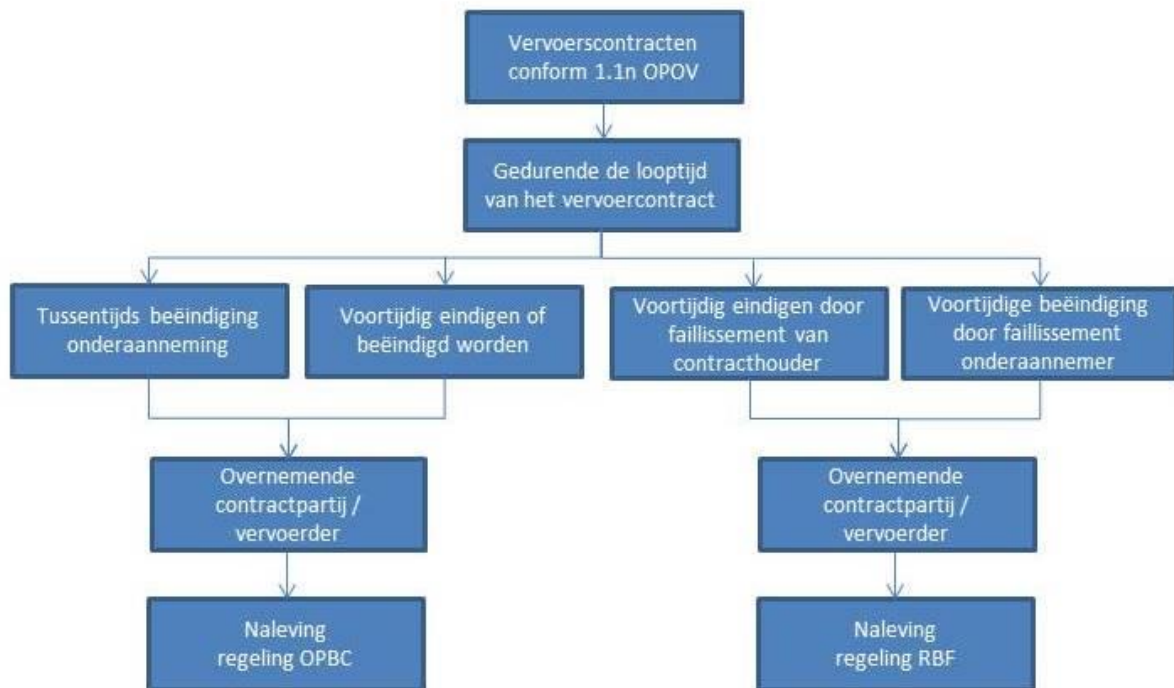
Vervoerscontracten conform 1.1n OPOV

Gedurende de looptijd van het vervoercontract

Tussentijds beëindiging onderaanneming

Voortijdig eindigen of beëindigd worden

Voortijdig eindigen door faillissement van contracthouder

Voortijdige beëindiging door faillissement onderaannemer

Overnemende contractpartij / vervoerder

Overnemende contractpartij / vervoerder

Naleving regeling OPBC

Naleving regeling RBF